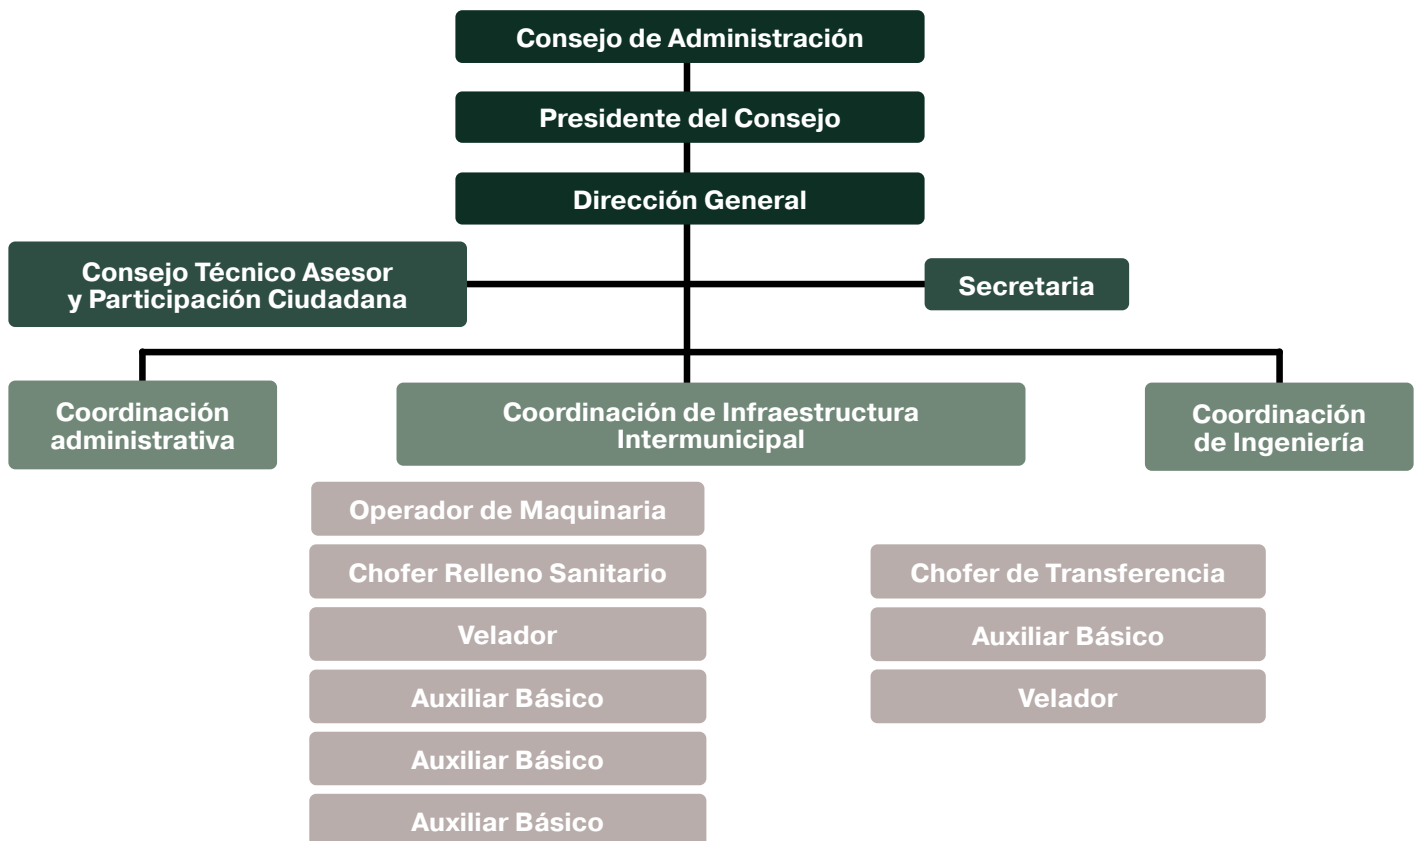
Consejo de Administración

Presidente del Consejo

Dirección General

Consejo Técnico Asesor y Participación Ciudadana

Secretaria

Coordinación administrativa

Coordinación de Infraestructura Intermunicipal

Coordinación de Ingeniería

Operador de Maquinaria

Chofer Relleno Sanitario

Velador

Auxiliar Básico

Auxiliar Básico

Auxiliar Básico

Chofer de Transferencia

Auxiliar Básico

Velador